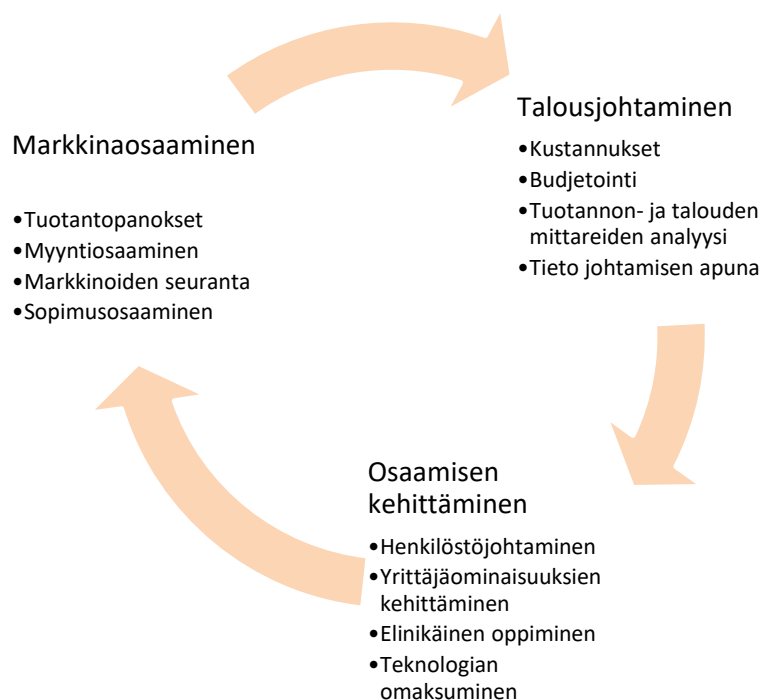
Talousjohtaminen

•Kustannukset
•Budjetointi
•Tuotannon- ja talouden mittareiden analyysi
•Tieto johtamisen apuna

Markkinaosaaminen

•Tuotantopanokset
•Myyntiosaaminen
•Markkinoiden seuranta
•Sopimusosaaminen

Osaamisen kehittäminen

•Henkilöstöjohtaminen
•Yrittäjäominaisuuksien kehittäminen
•Elinikäinen oppiminen
•Teknologian omaksuminen